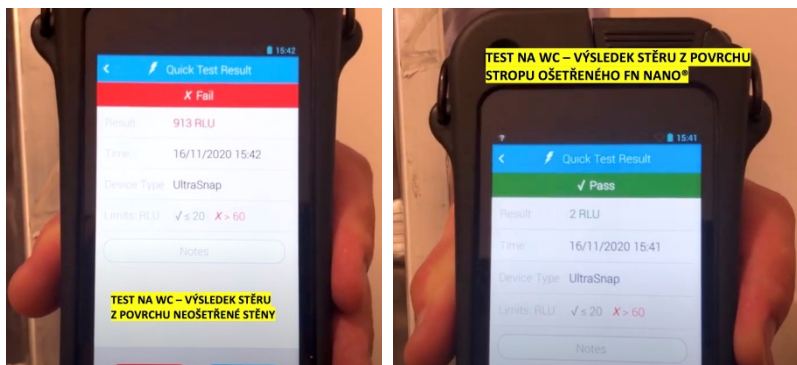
15:42

Quick Test Result

✗ Fail

Result 913 RLU

Time 16/11/2020 15:42

Device Type UltraSnap

Limits: RLU ✓ ≤ 20 ✗ > 60

Notes

TEST NA WC – VÝSLEDEK STĚRU Z POVRCHU NEOŠETŘENÉ STĚNY

TEST NA WC – VÝSLEDEK STĚRU Z POVRCHU STROPU OŠETŘENÉHO FN NANO®

15:41

Quick Test Result

✓ Pass

Result 2 RLU

Time 16/11/2020 15:41

Device Type UltraSnap

Limits: RLU ✓ ≤ 20 ✗ > 60

Notes